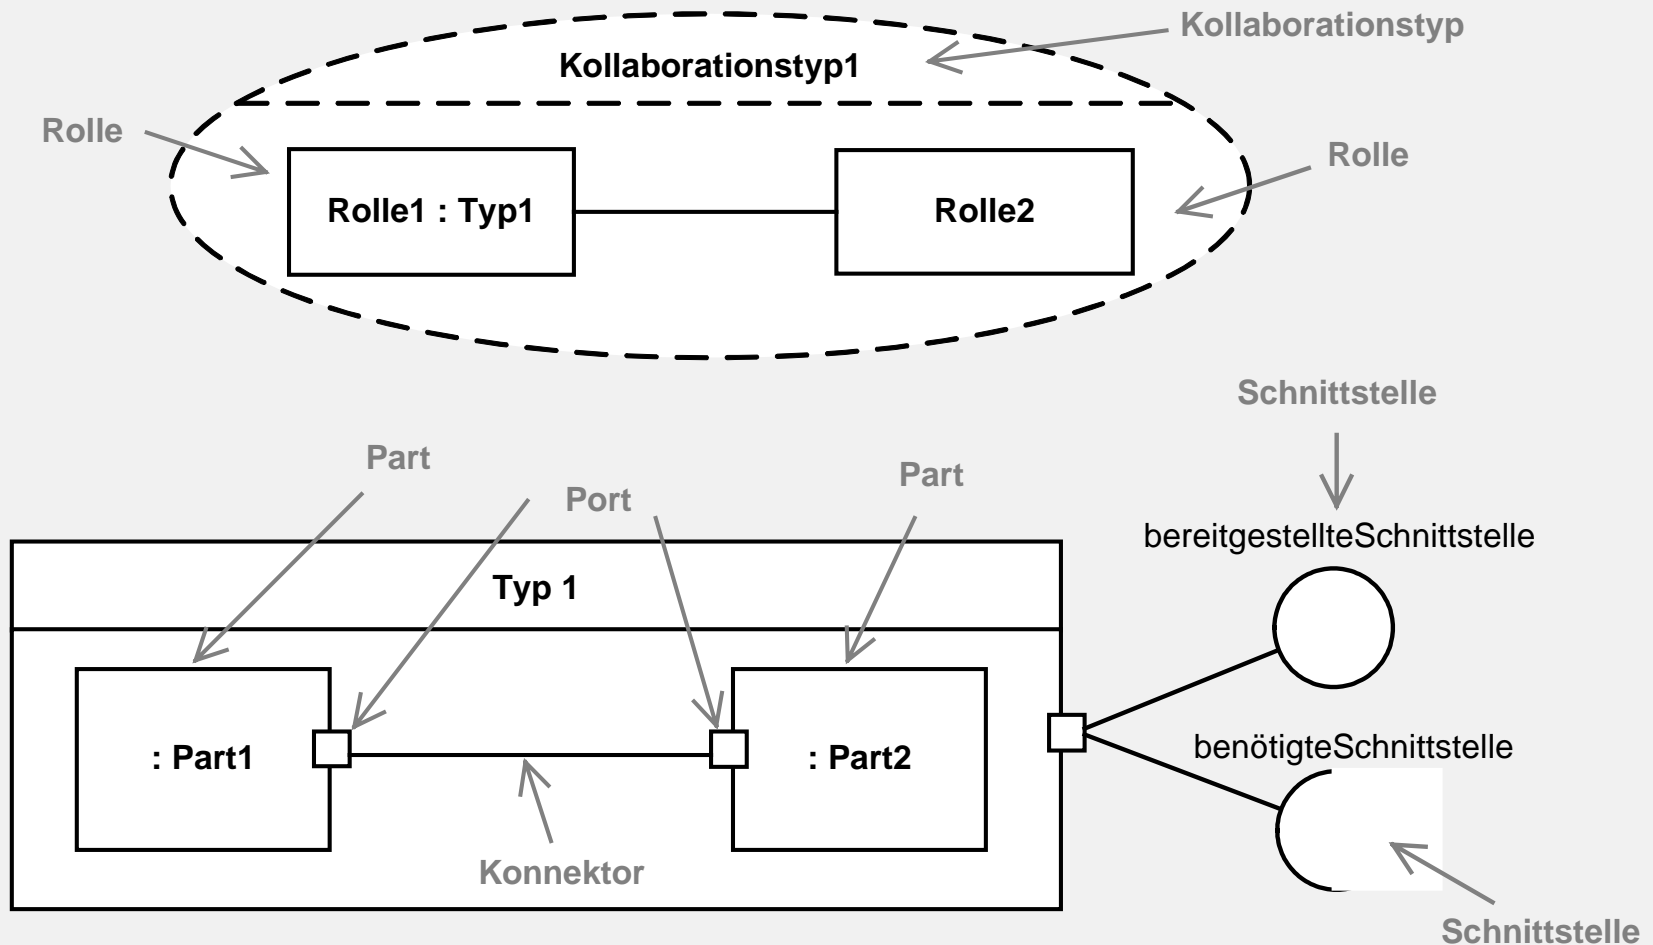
Kollaborationstyp

Kollaborationstyp1

Rolle

Rolle

Rolle1 : Typ1

Rolle2

Schnittstelle

Part

Port

Part

bereitgestellteSchnittstelle

Typ 1

: Part1

: Part2

benötigteSchnittstelle

Konnektor

Schnittstelle